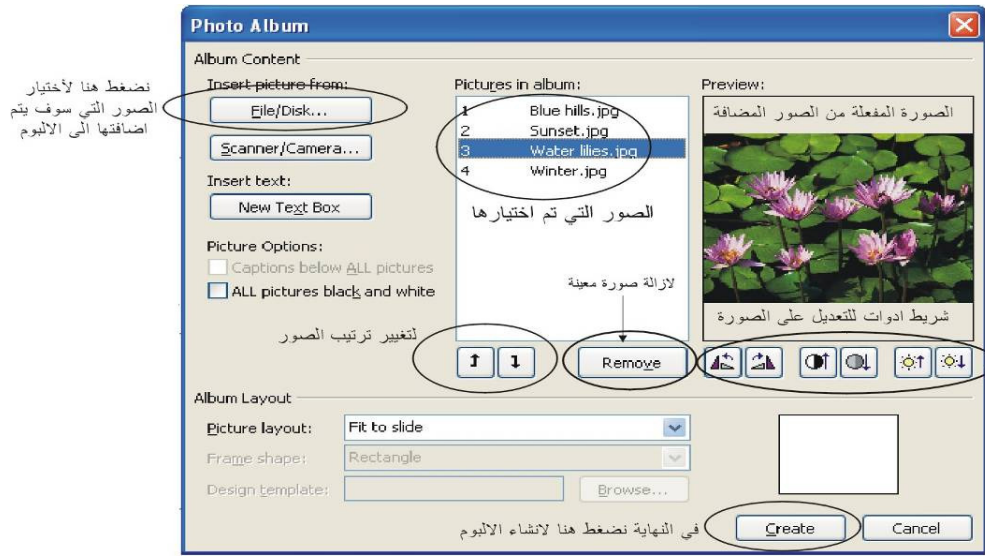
Photo Album

Album Content

نضغط هنا لأختيار الصور التي سوف يتم اضافتها الى الالبوم

Insert picture from:

File/Disk...

Scanner/Camera...

Insert text:

New Text Box

Picture Options:

Captions below ALL pictures

ALL pictures black and white

Pictures in album:

1 Blue hills.jpg
2 Sunset.jpg
3 Water lilies.jpg
4 Winter.jpg

الصور التي تم اختيارها

Preview:

الصورة المفعلة من الصور المضافة

شريط ادوات للتعديل على الصورة

لازالة صورة معينة

لتغيير ترتيب الصور

Remove

Album Layout

Picture layout: Fit to slide

Frame shape: Rectangle

Design template:

Browse...

في النهاية نضغط هنا لانشاء الالبوم

Create

Cancel